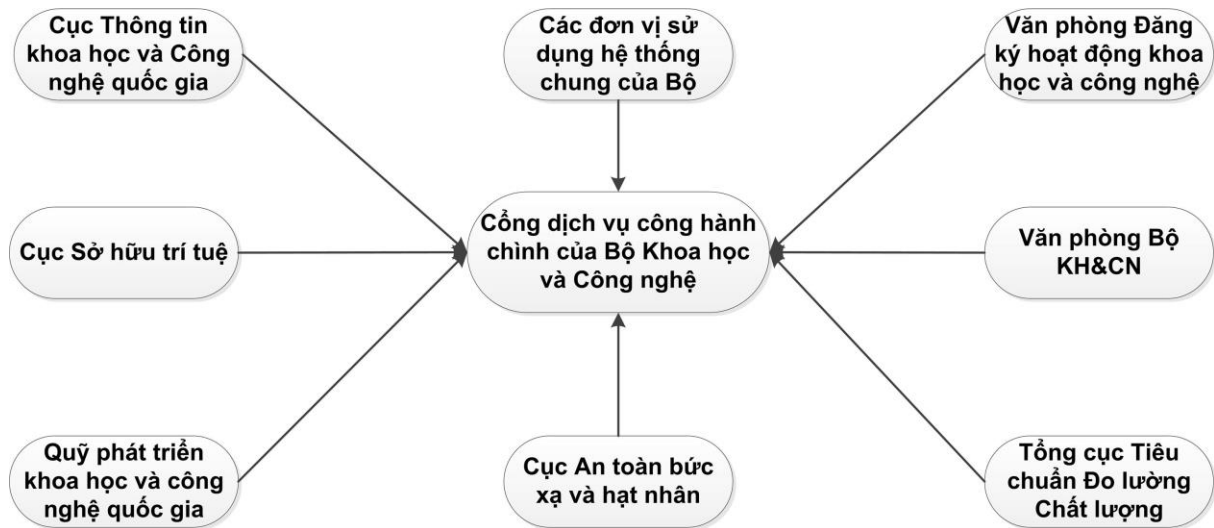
Cục Thông tin khoa học và Công nghệ quốc gia

Các đơn vị sử dụng hệ thống chung của Bộ

Văn phòng Đăng ký hoạt động khoa học và công nghệ

Cục Sở hữu trí tuệ

Cổng dịch vụ công hành chính của Bộ Khoa học và Công nghệ

Văn phòng Bộ KH&CN

Quỹ phát triển khoa học và công nghệ quốc gia

Cục An toàn bức xạ và hạt nhân

Tổng cục Tiêu chuẩn Đo lường Chất lượng